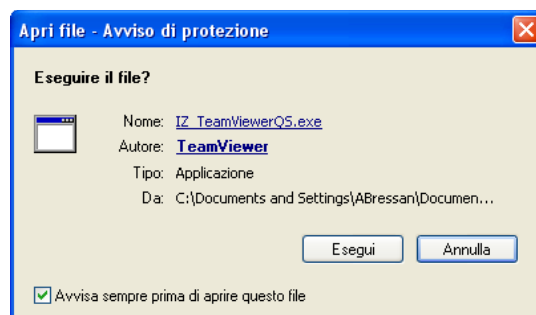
Apri file - Avviso di protezione

Eseguire il file?

Nome: IZ_TeamViewerQS.exe

Autore: TeamViewer

Tipo: Applicazione

Da: C:\Documents and Settings\ABressan\Documen...

Esegui

Annulla

Avvisa sempre prima di aprire questo file